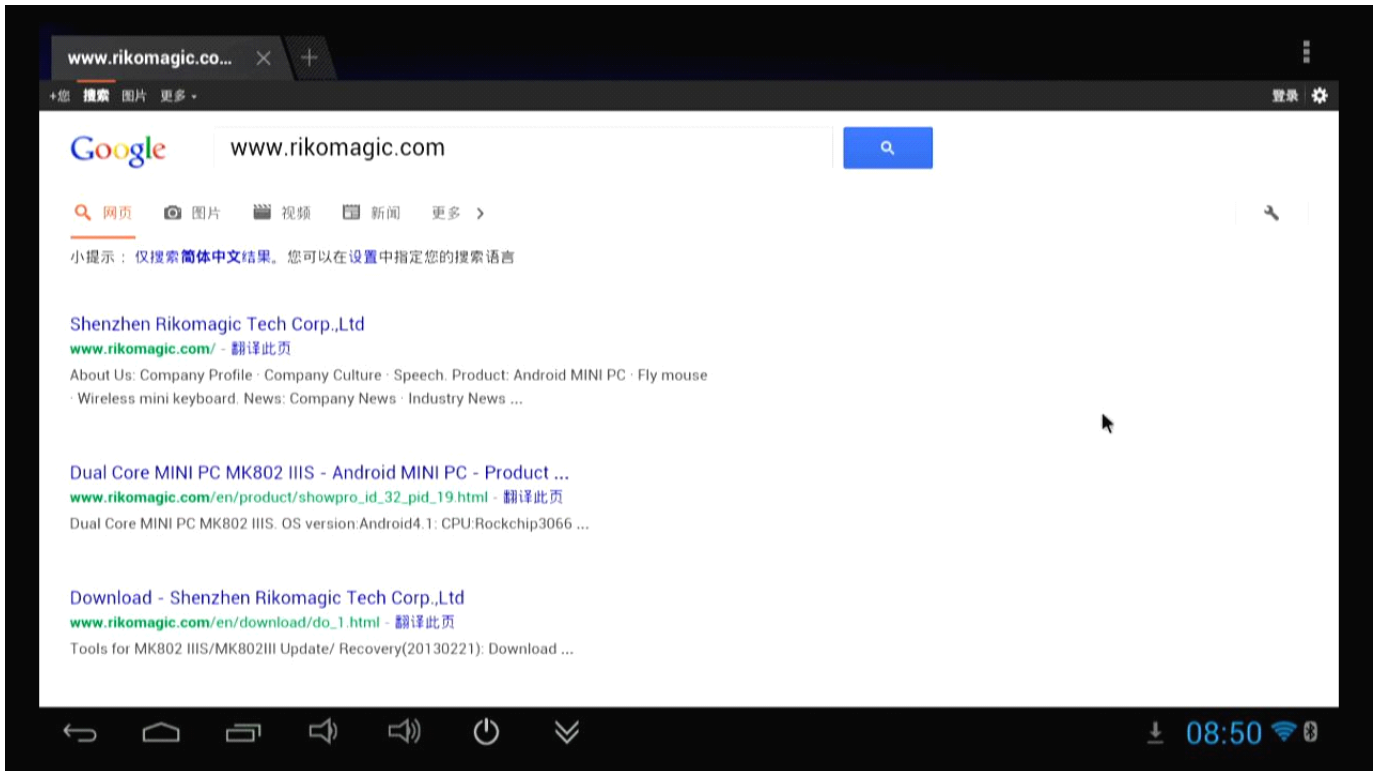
www.rikomagic.co...

+您 搜索 图片 更多

登录

Google www.rikomagic.com

网页 图片 视频 新闻 更多

小提示：仅搜索简体中文结果。您可以在设置中指定您的搜索语言

Shenzhen Rikomagic Tech Corp.,Ltd
www.rikomagic.com/ - 翻译此页
About Us: Company Profile · Company Culture · Speech. Product: Android MINI PC · Fly mouse · Wireless mini keyboard. News: Company News · Industry News ...

Dual Core MINI PC MK802 IIIS - Android MINI PC - Product ...
www.rikomagic.com/en/product/showpro_id_32_pid_19.html - 翻译此页
Dual Core MINI PC MK802 IIIS. OS version:Android4.1: CPU:Rockchip3066 ...

Download - Shenzhen Rikomagic Tech Corp.,Ltd
www.rikomagic.com/en/download/do_1.html - 翻译此页
Tools for MK802 IIIS/MK802III Update/ Recovery(20130221): Download ...

08:50